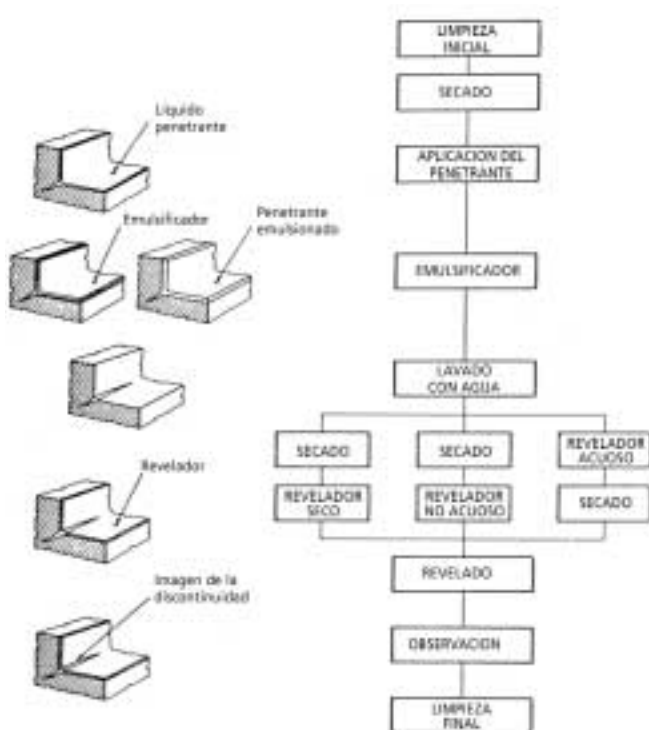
Liquido penetrante

Emulsificador

Penetrante emulsionado

Revelador

Imagen de la discontinuidad

LIMPIEZA INICIAL

SECADO

APLICACION DEL PENETRANTE

EMULSIFICADOR

LAVADO CON AGUA

SECADO

SECADO

REVELADOR ACUOSO

REVELADOR SECO

REVELADOR NO ACUOSO

SECADO

REVELADO

OBSERVACION

LIMPIEZA FINAL